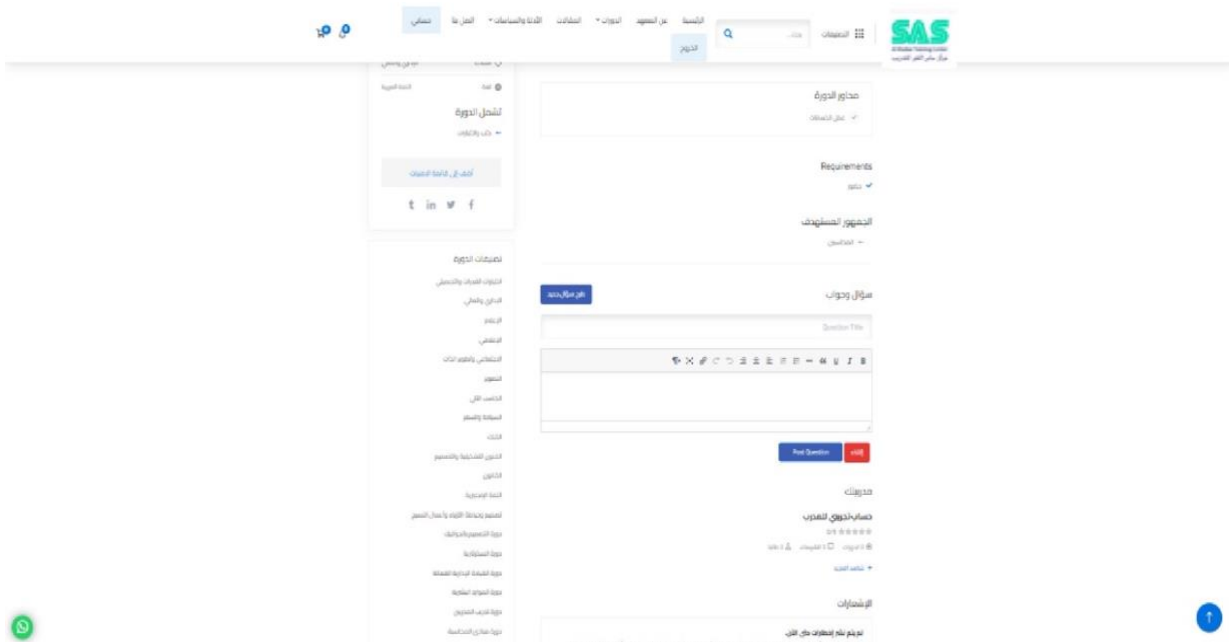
SAS

التصنيفات

الرئيسية عن المعهد الدورات المنشآت الأدلة والسياسات اعمل معنا تسجيل

الخروج

تشمل الدورة

أضف إلى قائمة الأمنيات

t in f

تصنيفات الدورة

محاور الدورة

Requirements

الجمهور المستهدف

سؤال وجواب

طرح سؤال جديد

Question Title

Post Question

إلغاء

مدربك

الإشعارات